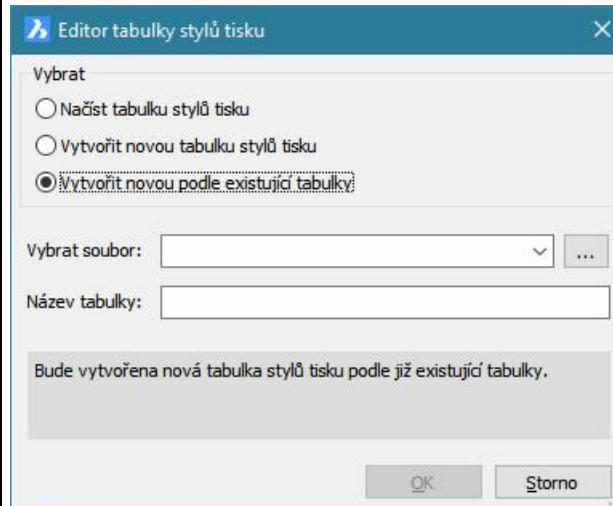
Editor tabulky stylů tisku

Vybrat

Načíst tabulku stylů tisku

Vytvořit novou tabulku stylů tisku

Vytvořit novou podle existující tabulky

Vybrat soubor:

...

Název tabulky:

Bude vytvořena nová tabulka stylů tisku podle již existující tabulky.

OK

Storno